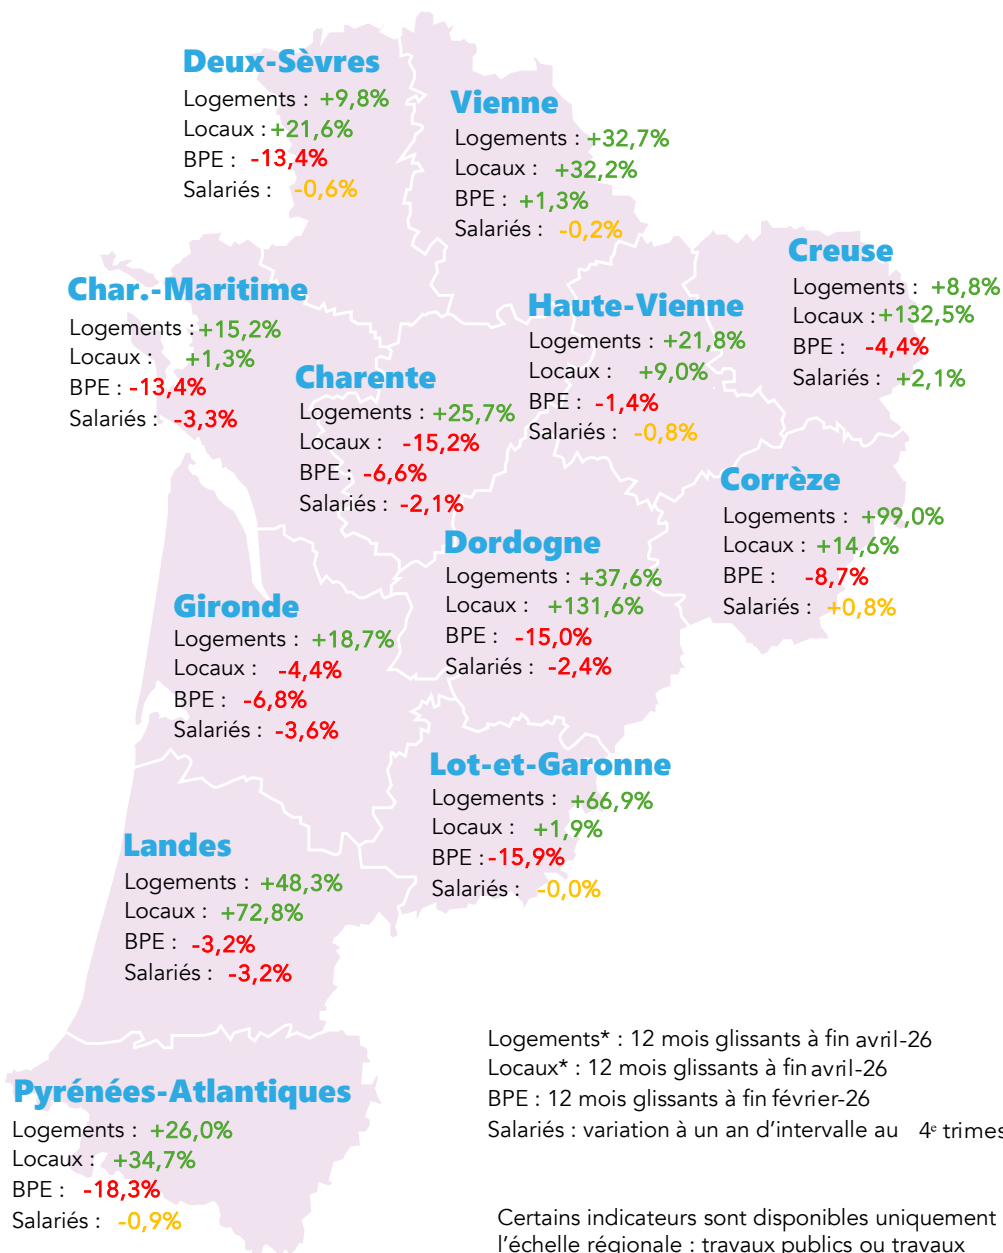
Deux-Sèvres
Logements : +9,8%
Locaux : +21,6%
BPE : -13,4%
Salariés : -0,6%

Vienne
Logements : +32,7%
Locaux : +32,2%
BPE : +1,3%
Salariés : -0,2%

Creuse
Logements : +8,8%
Locaux : +132,5%
BPE : -4,4%
Salariés : +2,1%

Char.-Maritime
Logements : +15,2%
Locaux : +1,3%
BPE : -13,4%
Salariés : -3,3%

Haute-Vienne
Logements : +21,8%
Locaux : +9,0%
BPE : -1,4%
Salariés : -0,8%

Charente
Logements : +25,7%
Locaux : -15,2%
BPE : -6,6%
Salariés : -2,1%

Corrèze
Logements : +99,0%
Locaux : +14,6%
BPE : -8,7%
Salariés : +0,8%

Dordogne
Logements : +37,6%
Locaux : +131,6%
BPE : -15,0%
Salariés : -2,4%

Gironde
Logements : +18,7%
Locaux : -4,4%
BPE : -6,8%
Salariés : -3,6%

Lot-et-Garonne
Logements : +66,9%
Locaux : +1,9%
BPE : -15,9%
Salariés : -0,0%

Landes
Logements : +48,3%
Locaux : +72,8%
BPE : -3,2%
Salariés : -3,2%

Logements* : 12 mois glissants à fin avril-26
Locaux* : 12 mois glissants à fin avril-26
BPE : 12 mois glissants à fin février-26
Salariés : variation à un an d'intervalle au 4e trimes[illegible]

Pyrénées-Atlantiques
Logements : +26,0%
Locaux : +34,7%
BPE : -18,3%
Salariés : -0,9%

Certains indicateurs sont disponibles uniquement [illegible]
l'échelle régionale : travaux publics ou travaux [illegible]